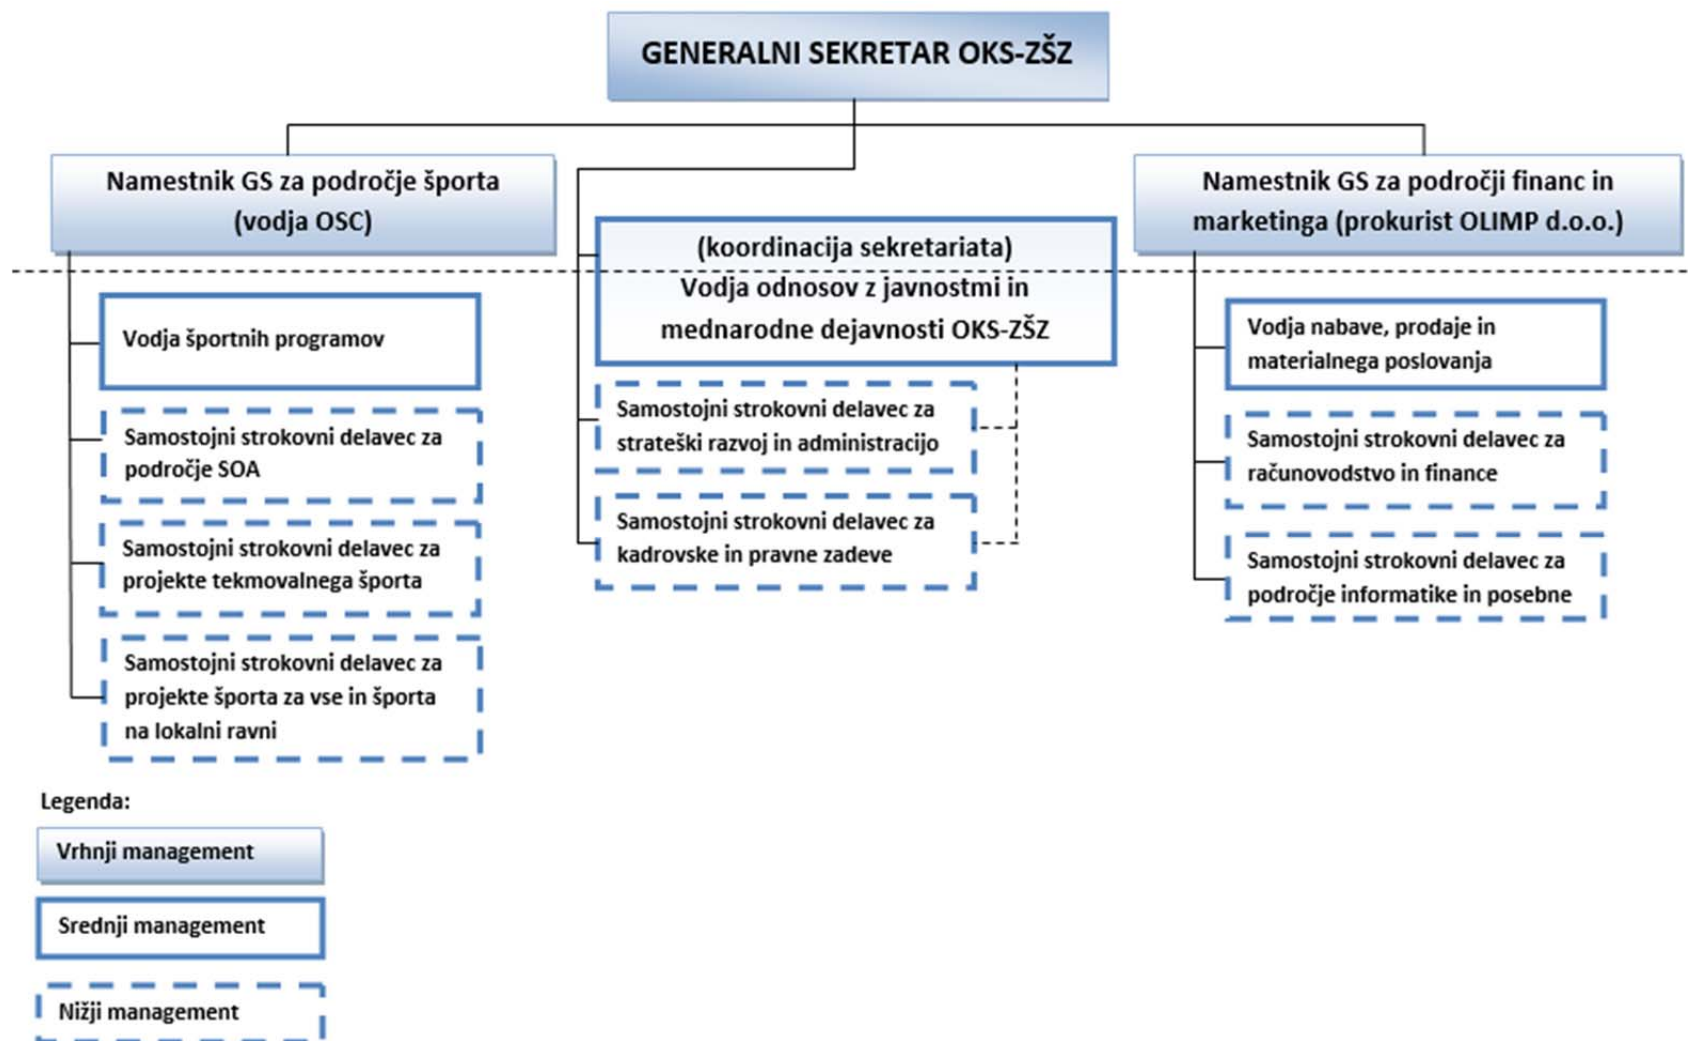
GENERALNI SEKRETAR OKS-ZŠZ

Namestnik GS za področje športa (vodja OSC)

Vodja športnih programov

Samostojni strokovni delavec za področje SOA

Samostojni strokovni delavec za projekte tekmovalnega športa

Samostojni strokovni delavec za projekte športa za vse in športa na lokalni ravni

(koordinacija sekretariata) Vodja odnosov z javnostmi in mednarodne dejavnosti OKS-ZŠZ

Samostojni strokovni delavec za strateški razvoj in administracijo

Samostojni strokovni delavec za kadrovske in pravne zadeve

Namestnik GS za področji financ in marketinga (prokurist OLIMP d.o.o.)

Vodja nabave, prodaje in materialnega poslovanja

Samostojni strokovni delavec za računovodstvo in finance

Samostojni strokovni delavec za področje informatike in posebne

Legenda:

Vrhnji management

Srednji management

Nižji management